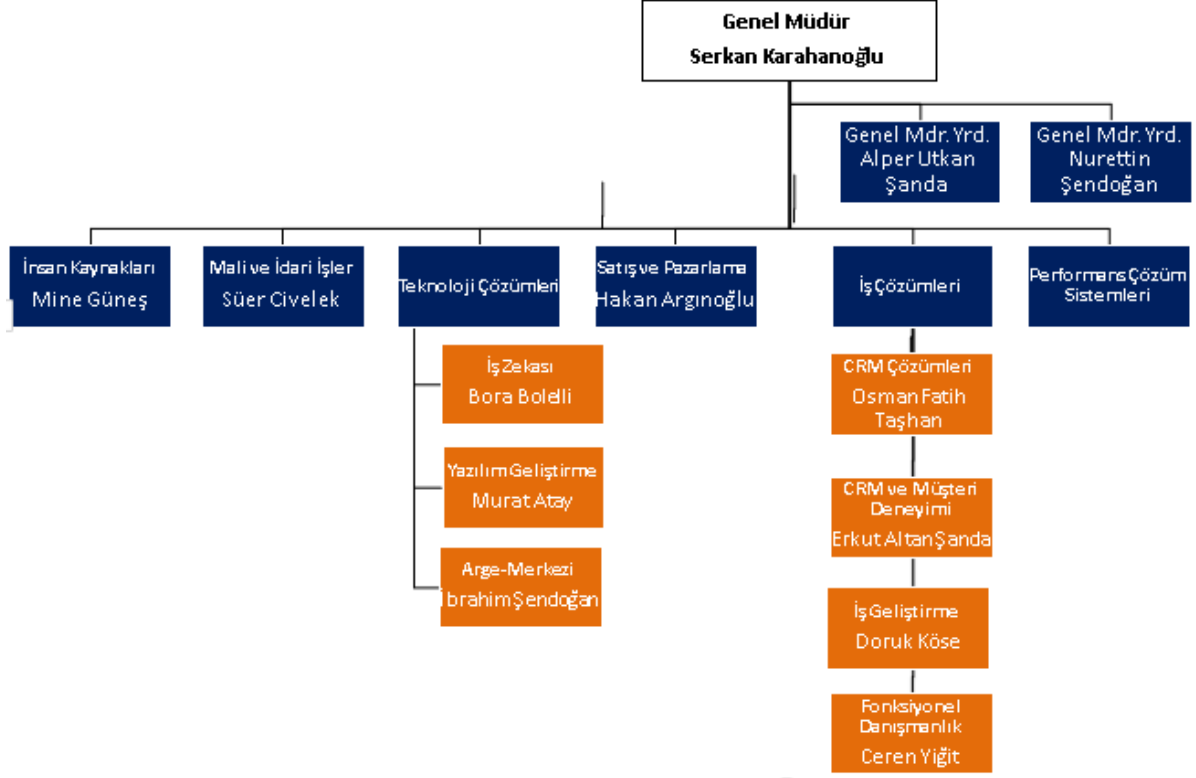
Genel Müdür
Serkan Karahanoğlu

Genel Mdr. Yrd.
Alper Utkan
Şanda

Genel Mdr. Yrd.
Nurettin
Şendoğan

İnsan Kaynakları
Mine Güneş

Mali ve İdari İşler
Süer Civelek

Teknoloji Çözümleri

Satış ve Pazarlama
Hakan Argınoğlu

İş Çözümleri

Performans Çözüm Sistemleri

İş Zekası
Bora Bolelli

Yazılım Geliştirme
Murat Atay

Arge-Merkezi
İbrahim Şendoğan

CRM Çözümleri
Osman Fatih
Taşhan

CRM ve Müşteri Deneyimi
Erkut Altan Şanda

İş Geliştirme
Doruk Köse

Fonksiyonel Danışmanlık
Ceren Yiğit